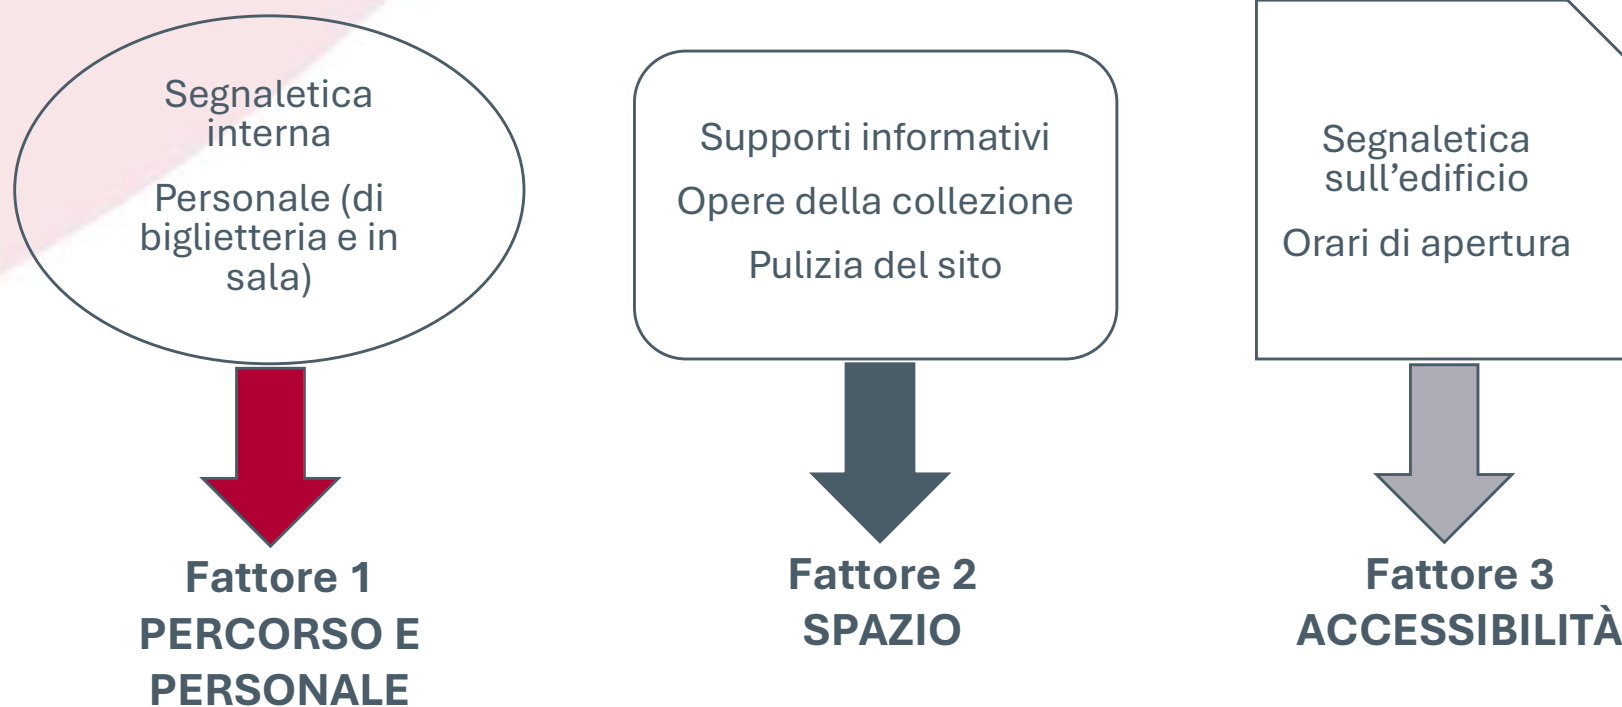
Segnaletica interna

Personale (di biglietteria e in sala)

Fattore 1
PERCORSO E PERSONALE

Supporti informativi

Opere della collezione

Pulizia del sito

Fattore 2
SPAZIO

Segnaletica sull'edificio

Orari di apertura

Fattore 3
ACCESSIBILITÀ